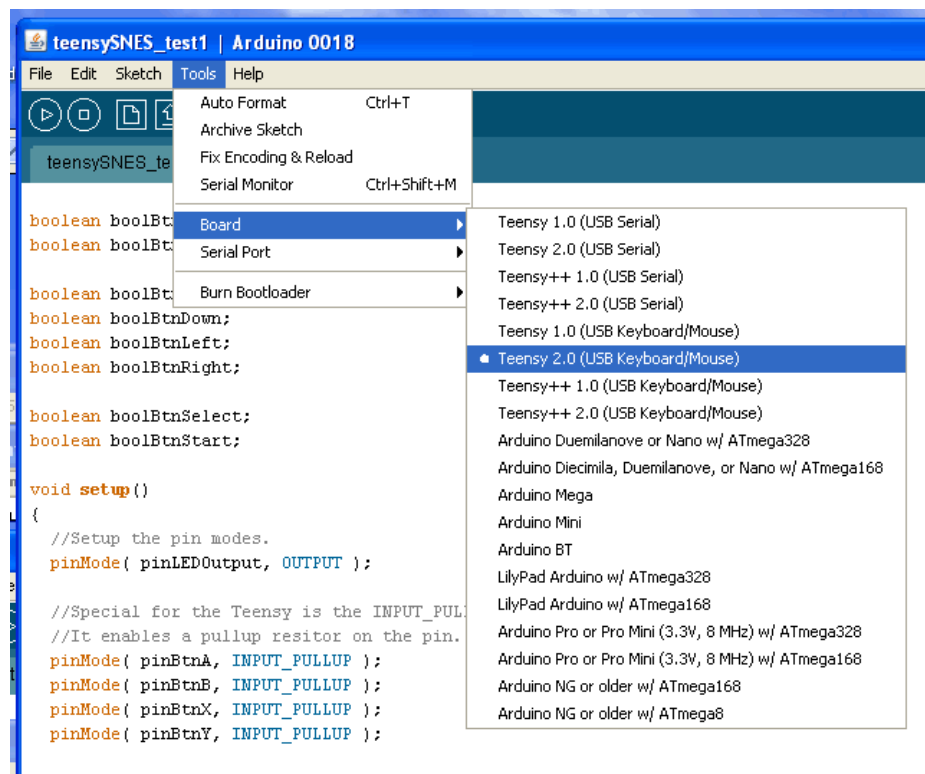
teensySNES_test1 | Arduino 0018

File Edit Sketch Tools Help

teensySNES_te

Auto Format Ctrl+T
Archive Sketch
Fix Encoding & Reload
Serial Monitor Ctrl+Shift+M
Board
Serial Port
Burn Bootloader

Teensy 1.0 (USB Serial)
Teensy 2.0 (USB Serial)
Teensy++ 1.0 (USB Serial)
Teensy++ 2.0 (USB Serial)
Teensy 1.0 (USB Keyboard/Mouse)
Teensy 2.0 (USB Keyboard/Mouse)
Teensy++ 1.0 (USB Keyboard/Mouse)
Teensy++ 2.0 (USB Keyboard/Mouse)
Arduino Duemilanove or Nano w/ ATmega328
Arduino Diecimila, Duemilanove, or Nano w/ ATmega168
Arduino Mega
Arduino Mini
Arduino BT
LilyPad Arduino w/ ATmega328
LilyPad Arduino w/ ATmega168
Arduino Pro or Pro Mini (3.3V, 8 MHz) w/ ATmega328
Arduino Pro or Pro Mini (3.3V, 8 MHz) w/ ATmega168
Arduino NG or older w/ ATmega168
Arduino NG or older w/ ATmega8

boolean boolBt
boolean boolBt

boolean boolBt
boolean boolBtnDown;
boolean boolBtnLeft;
boolean boolBtnRight;

boolean boolBtnSelect;
boolean boolBtnStart;

void setup()
{
//Setup the pin modes.
pinMode( pinLEDOutput, OUTPUT );

//Special for the Teensy is the INPUT_PULL
//It enables a pullup resitor on the pin.
pinMode( pinBtnA, INPUT_PULLUP );
pinMode( pinBtnB, INPUT_PULLUP );
pinMode( pinBtnX, INPUT_PULLUP );
pinMode( pinBtnY, INPUT_PULLUP );